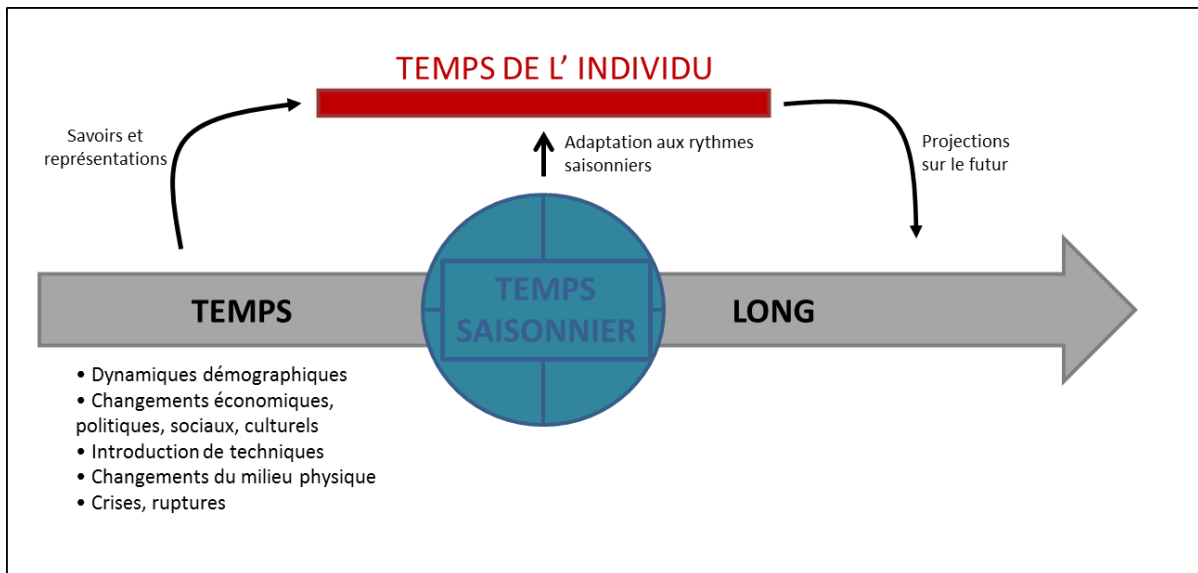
TEMPS DE L' INDIVIDU

Savoirs et représentations

Adaptation aux rythmes saisonniers

Projections sur le futur

TEMPS

TEMPS SAISONNIER

LONG

• Dynamiques démographiques
• Changements économiques, politiques, sociaux, culturels
• Introduction de techniques
• Changements du milieu physique
• Crises, ruptures